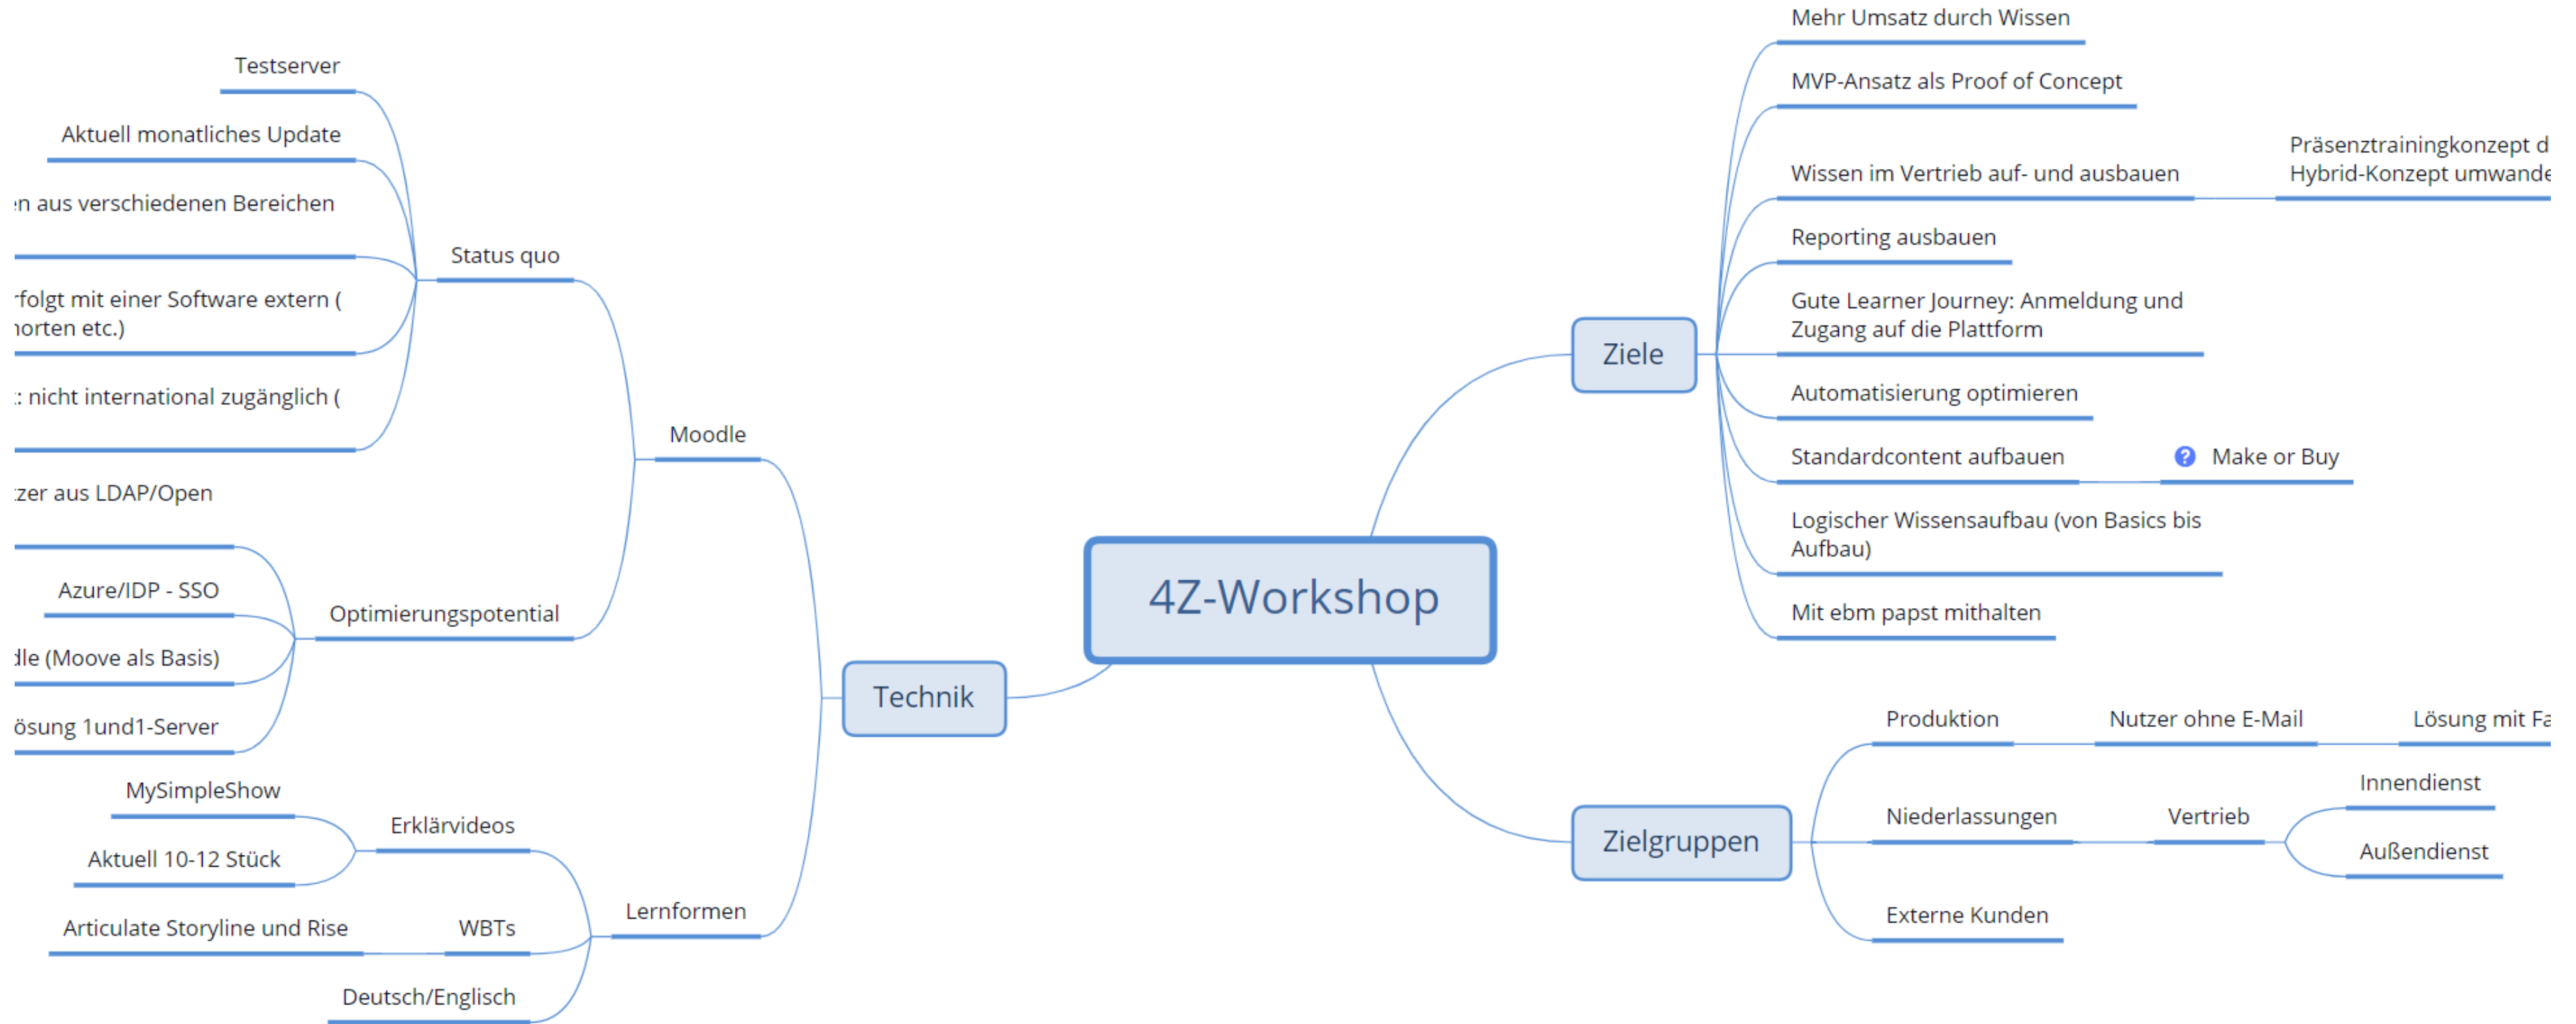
4Z-Workshop

Ziele
Mehr Umsatz durch Wissen
MVP-Ansatz als Proof of Concept
Wissen im Vertrieb auf- und ausbauen
Präsenztrainingkonzept d
Hybrid-Konzept umwande
Reporting ausbauen
Gute Learner Journey: Anmeldung und Zugang auf die Plattform
Automatisierung optimieren
Standardcontent aufbauen
Make or Buy
Logischer Wissensaufbau (von Basics bis Aufbau)
Mit ebm papst mithalten

Zielgruppen
Produktion
Nutzer ohne E-Mail
Lösung mit Fa
Niederlassungen
Vertrieb
Innendienst
Außendienst
Externe Kunden

Technik
Moodle
Status quo
Testserver
Aktuell monatliches Update
·n aus verschiedenen Bereichen
·folgt mit einer Software extern ( ·orten etc.)
: nicht international zugänglich (
Optimierungspotential
·zer aus LDAP/Open
Azure/IDP - SSO
·dle (Moove als Basis)
·ösung 1und1-Server
Lernformen
Erklärvideos
MySimpleShow
Aktuell 10-12 Stück
WBTs
Articulate Storyline und Rise
Deutsch/Englisch